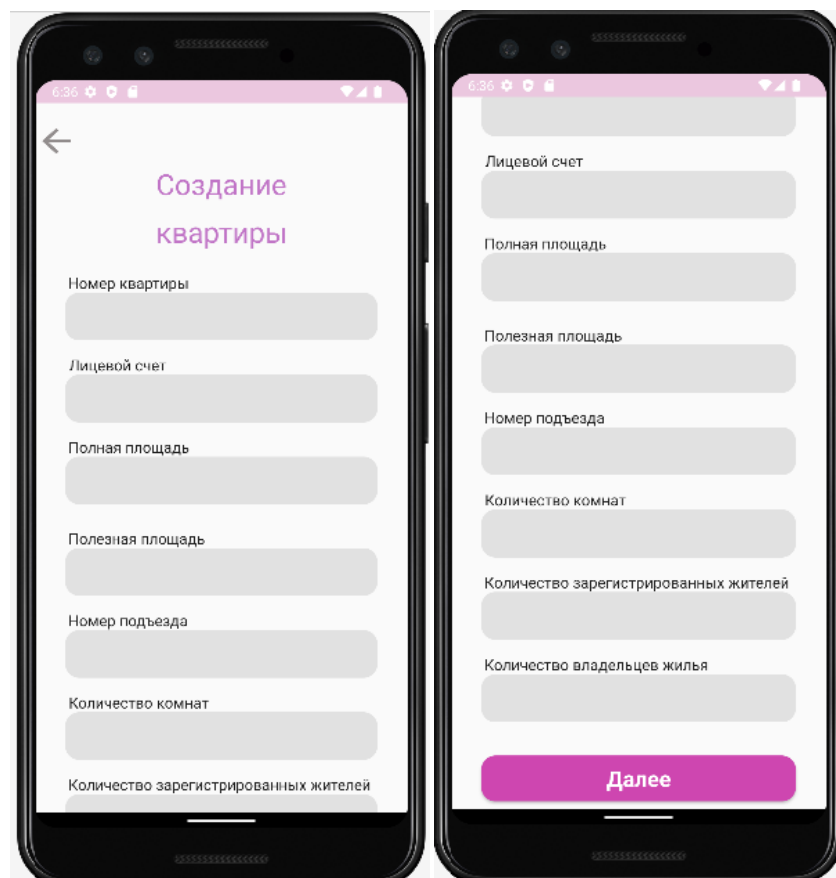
6:36

Создание квартиры

Номер квартиры

Лицевой счет

Полная площадь

Полезная площадь

Номер подъезда

Количество комнат

Количество зарегистрированных жителей

6:36

Лицевой счет

Полная площадь

Полезная площадь

Номер подъезда

Количество комнат

Количество зарегистрированных жителей

Количество владельцев жилья

Далее